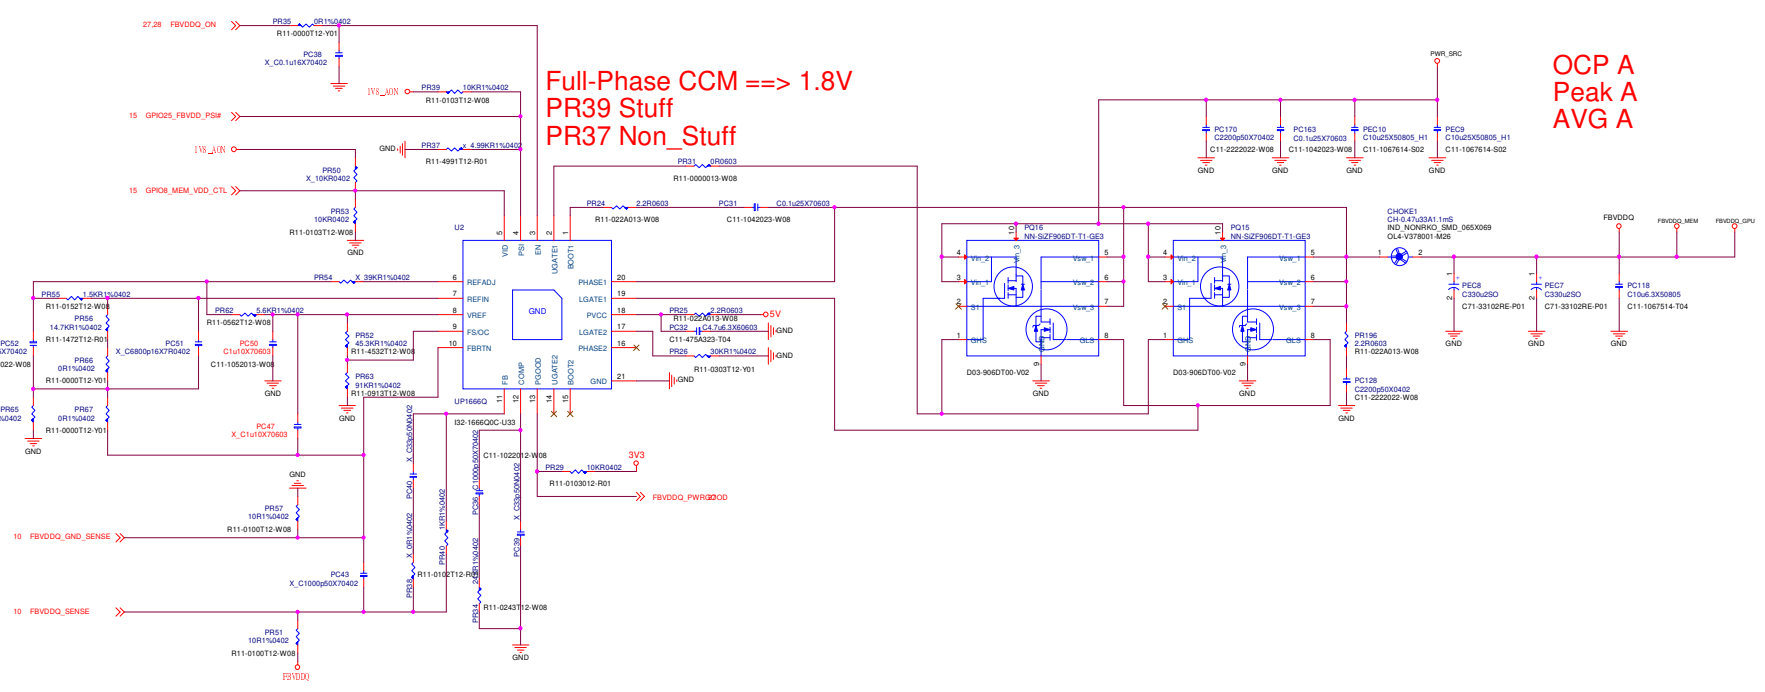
27,28 FBVDDQ_ON
PR35 0R1%0402
R11-0000T12-Y01
PC38
X_C0.1u16X70402
1VS_AON
PR39 10KR1%0402
R11-0103T12-W08
15 GPIO25_FBVDD_PSI#
GND
PR37 4.99KR1%0402
R11-4991T12-R01
1VS_AON
PR50
X_10KR0402
15 GPIO8_MEM_VDD_CTL
PR53
10KR0402
R11-0103T12-W08
GND

Full-Phase CCM ==> 1.8V
PR39 Stuff
PR37 Non_Stuff

OCP A
Peak A
AVG A

PWR_SRC
PC170
C2200p50X70402
C11-2222022-W08
GND
PC163
C0.1u25X70603
C11-1042023-W08
GND
PEC10
C10u25X50805_H1
C11-1067614-S02
GND
PEC9
C10u25X50805_H1
C11-1067614-S02
GND

PR31 0R0603
R11-0000013-W08
PR24 2.2R0603
R11-022A013-W08
PC31 C0.1u25X70603
C11-1042023-W08

U2
VID PSI EN UGATE1 BOOT1
5 4 3 2 1
6 REFADJ PHASE1 20
7 REFIN LGATE1 19
8 VREF PVCC 18
9 FS/OC LGATE2 17
10 FBRTN PHASE2 16
GND
GND 21
FB COMP PGOOD UGATE2 BOOT2
11 12 13 14 15
UP1666Q
I32-1666Q0C-U33

PR54 X_39KR1%0402
PR55 1.5KR1%0402
R11-0152T12-W08
PR56
14.7KR1%0402
R11-1472T12-R01
PC52
X70402
022-W08
PC51
X_C6800p16X7R0402
PR66
0R1%0402
R11-0000T12-Y01
PR65
%0402
GND
PR67
0R1%0402
R11-0000T12-Y01
PR62 5.6KR1%0402
R11-0562T12-W08
PC50
C1u10X70603
C11-1052013-W08
GND
PR52
45.3KR1%0402
R11-4532T12-W08
PR63
91KR1%0402
R11-0913T12-W08
GND
PC47
X_C1u10X70603

PR25 2.2R0603
R11-022A013-W08
5V
PC32 C4.7u6.3X60603
C11-475A323-T04
GND
PR26 30KR1%0402
R11-0303T12-Y01
GND
GND

C11-1022012-W08
3V3
PR29 10KR0402
R11-0103012-R01
FBVDDQ_PWRGOOD

PC40 X_C33p50N0402
PC36 X_C1000p50X70402
PC39 X_C33p50N0402
PR40 1KR1%0402
R11-0102T12-R08
PR38 X_0R1%0402
PR14 2.43KR1%0402
R11-0243T12-W08
GND

GND
PR57
10R1%0402
R11-0100T12-W08
10 FBVDDQ_GND_SENSE
PC43
X_C1000p50X70402
10 FBVDDQ_SENSE
PR51
10R1%0402
R11-0100T12-W08
FBVDDQ

PQ16
NN-SiZF906DT-T1-GE3
Vin_2 Vin_1 S1 GHS Vsw_1 Vsw_2 Vsw_3 GLS
D03-906DT00-V02
GND
PQ15
NN-SiZF906DT-T1-GE3
Vin_2 Vin_1 S1 GHS Vsw_1 Vsw_2 Vsw_3 GLS
D03-906DT00-V02
GND

PR196
2.2R0603
R11-022A013-W08
PC128
C2200p50X0402
C11-2222022-W08
GND

CHOKE1
CH-0.47u33A1.1mS
IND_NONRKO_SMD_065X069
OL4-V378001-M26
1 2
PEC8
C330u2SO
C71-33102RE-P01
GND
PEC7
C330u2SO
C71-33102RE-P01
GND
PC118
C10u6.3X50805
C11-1067514-T04
GND
FBVDDQ
FBVDDQ_MEM
FBVDDQ_GPU